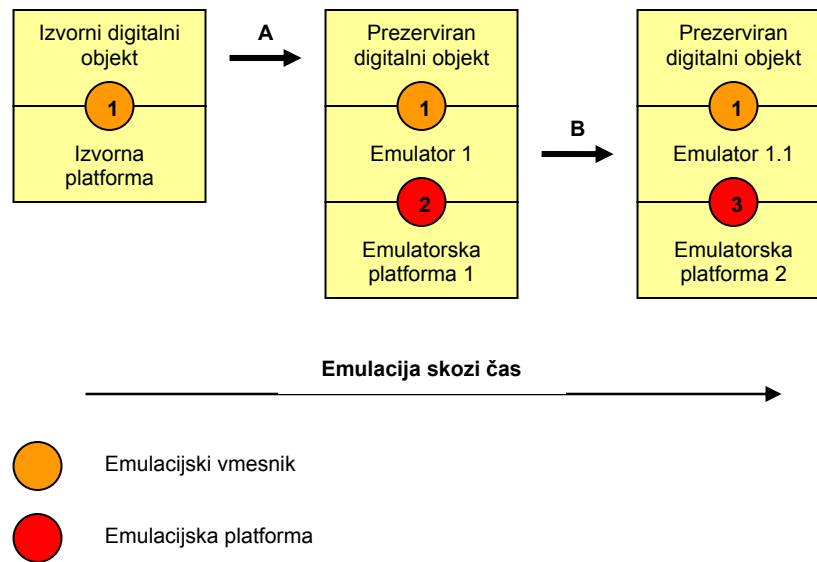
Izvorni digitalni objekt

1

Izvorna platforma

A

Prezerviran digitalni objekt

1

Emulator 1

2

Emulatorska platforma 1

B

Prezerviran digitalni objekt

1

Emulator 1.1

3

Emulatorska platforma 2

Emulacija skozi čas

Emulacijski vmesnik

Emulacijska platforma